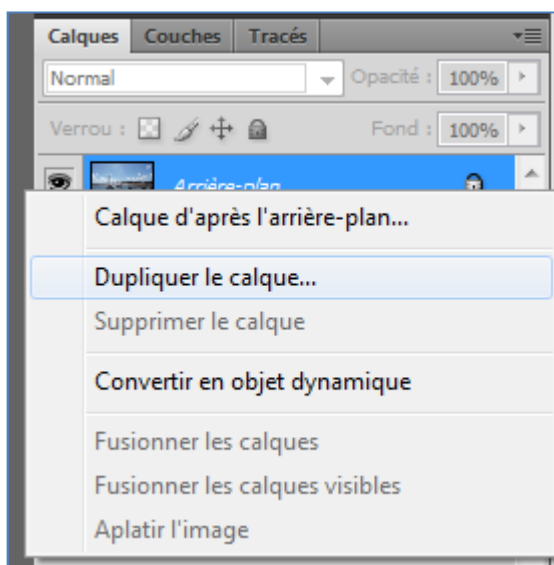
Calques | Couches | Tracés

Normal

Opacité : 100%

Verrou :

Fond : 100%

Arrière-plan

Calque d'après l'arrière-plan...

Dupliquer le calque...

Supprimer le calque

Convertir en objet dynamique

Fusionner les calques

Fusionner les calques visibles

Aplatir l'image